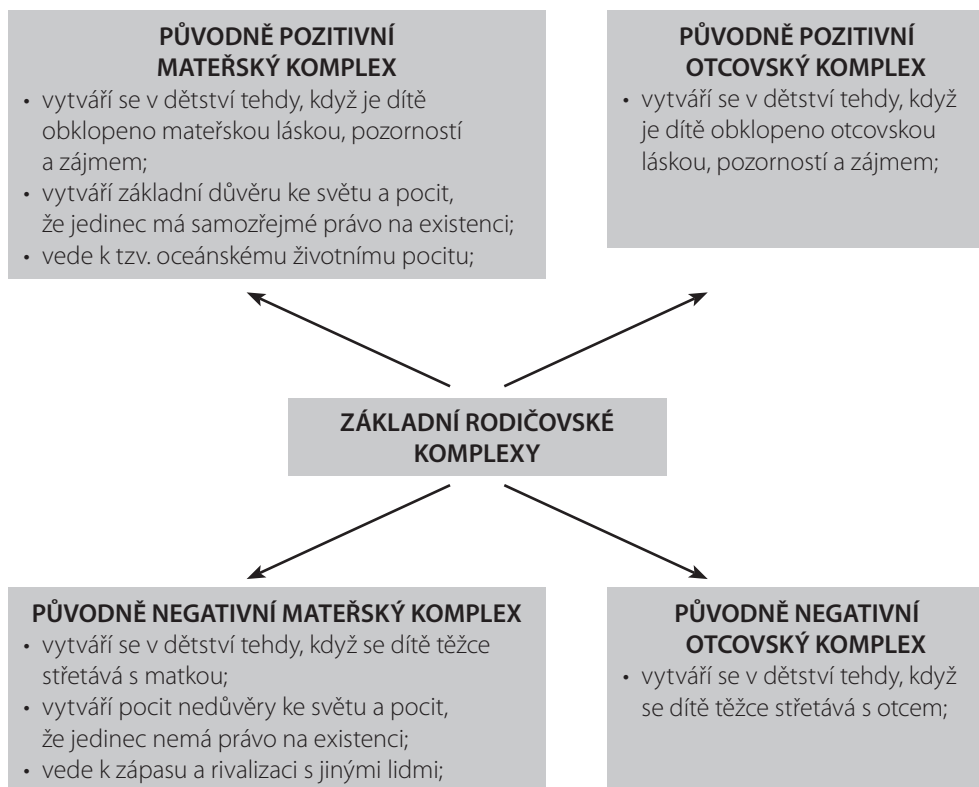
PŮVODNĚ POZITIVNÍ MATEŘSKÝ KOMPLEX
• vytváří se v dětství tehdy, když je dítě obklopeno mateřskou láskou, pozorností a zájmem;
• vytváří základní důvěru ke světu a pocit, že jedinec má samozřejmé právo na existenci;
• vede k tzv. oceánskému životnímu pocitu;

PŮVODNĚ POZITIVNÍ OTCOVSKÝ KOMPLEX
• vytváří se v dětství tehdy, když je dítě obklopeno otcovskou láskou, pozorností a zájmem;

ZÁKLADNÍ RODIČOVSKÉ KOMPLEXY

PŮVODNĚ NEGATIVNÍ MATEŘSKÝ KOMPLEX
• vytváří se v dětství tehdy, když se dítě těžce střetává s matkou;
• vytváří pocit nedůvěry ke světu a pocit, že jedinec nemá právo na existenci;
• vede k zápasu a rivalizaci s jinými lidmi;

PŮVODNĚ NEGATIVNÍ OTCOVSKÝ KOMPLEX
• vytváří se v dětství tehdy, když se dítě těžce střetává s otcem;